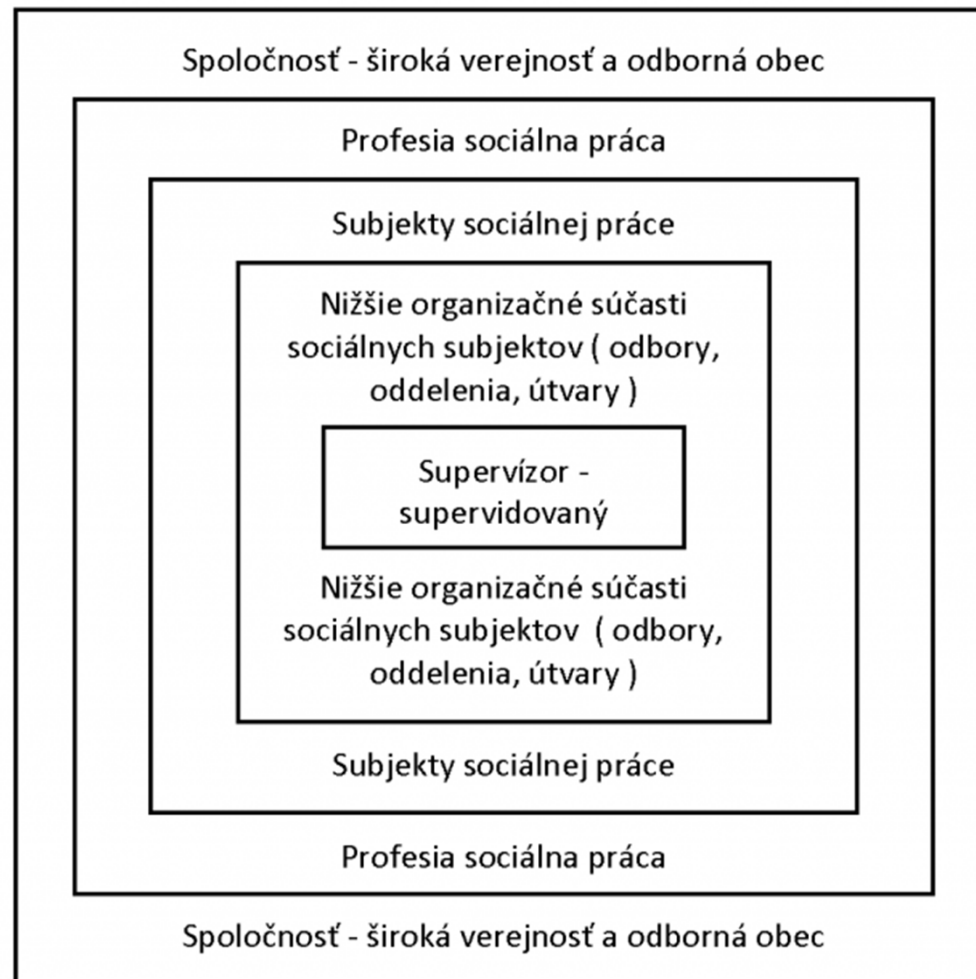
Spoločnosť - široká verejnosť a odborná obec

Profesia sociálna práca

Subjekty sociálnej práce

Nižšie organizačné súčasti sociálnych subjektov ( odbory, oddelenia, útvary )

Supervízor - supervidovaný

Nižšie organizačné súčasti sociálnych subjektov ( odbory, oddelenia, útvary )

Subjekty sociálnej práce

Profesia sociálna práca

Spoločnosť - široká verejnosť a odborná obec